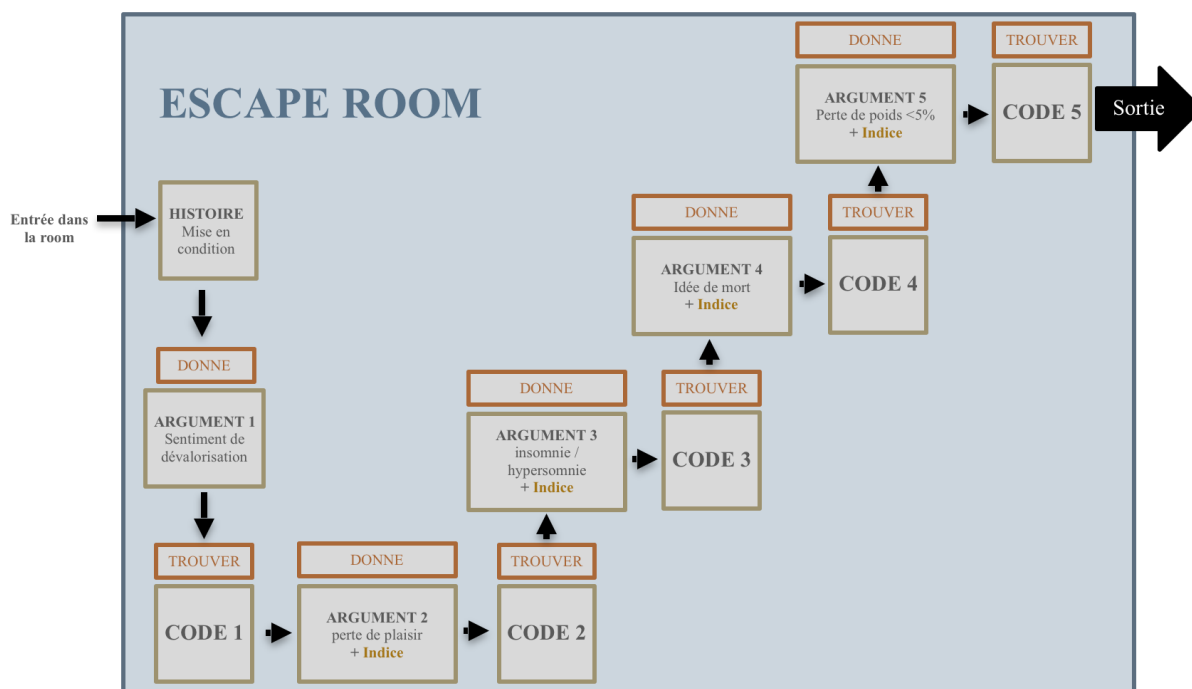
ESCAPE ROOM

Entrée dans la room

HISTOIRE
Mise en condition

DONNE

ARGUMENT 1
Sentiment de dévalorisation

TROUVER

CODE 1

DONNE

ARGUMENT 2
perte de plaisir
+ Indice

TROUVER

CODE 2

DONNE

ARGUMENT 3
insomnie / hypersomnie
+ Indice

TROUVER

CODE 3

DONNE

ARGUMENT 4
Idée de mort
+ Indice

TROUVER

CODE 4

DONNE

ARGUMENT 5
Perte de poids <5%
+ Indice

TROUVER

CODE 5

Sortie